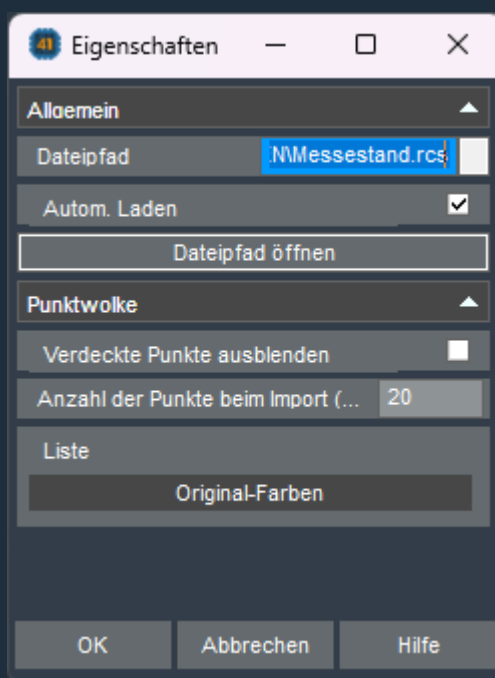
41 Eigenschaften

Allgemein

Dateipfad .N\Messestand.rcs

Autom. Laden

Dateipfad öffnen

Punktwolke

Verdeckte Punkte ausblenden

Anzahl der Punkte beim Import (... 20

Liste

Original-Farben

OK Abbrechen Hilfe